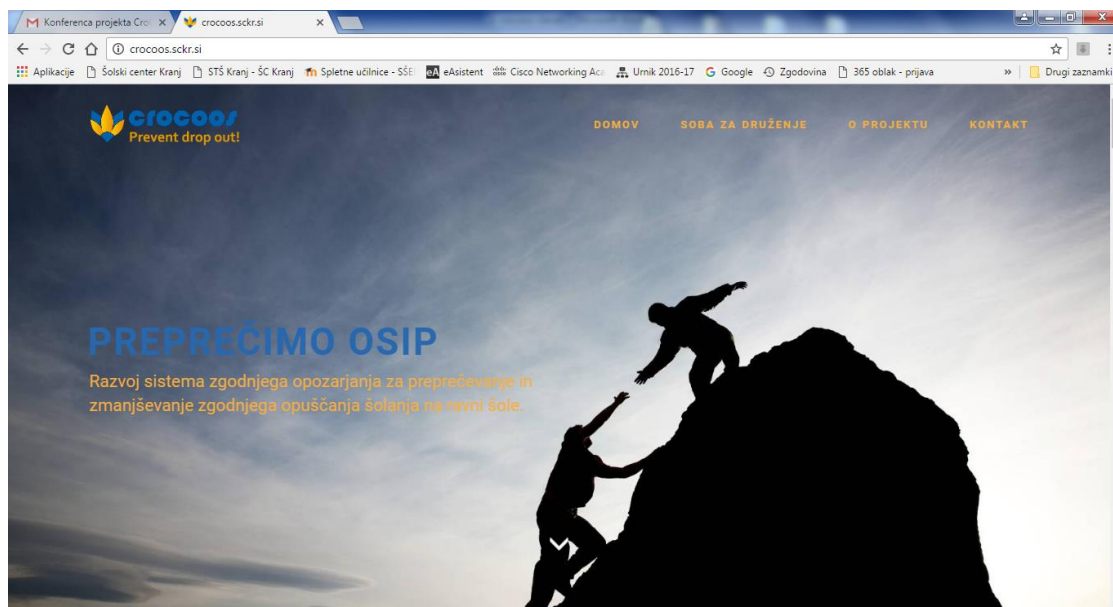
M Konferenca projekta Cro ×
crocoos.sckr.si ×

crocoos.sckr.si

Aplikacije
Šolski center Kranj
STŠ Kranj - ŠC Kranj
Spletne učilnice - SŠE
eAsistent
Cisco Networking Aca
Urnik 2016-17
Google
Zgodovina
365 oblak - prijava
»
Drugi zaznamki

crocoos
Prevent drop out!

DOMOV
SOBA ZA DRUŽENJE
O PROJEKTU
KONTAKT

PREPREČIMO OSIP

Razvoj sistema zgodnjega opozarjanja za preprečevanje in zmanjševanje zgodnjega opuščanja šolanja na ravni šole.